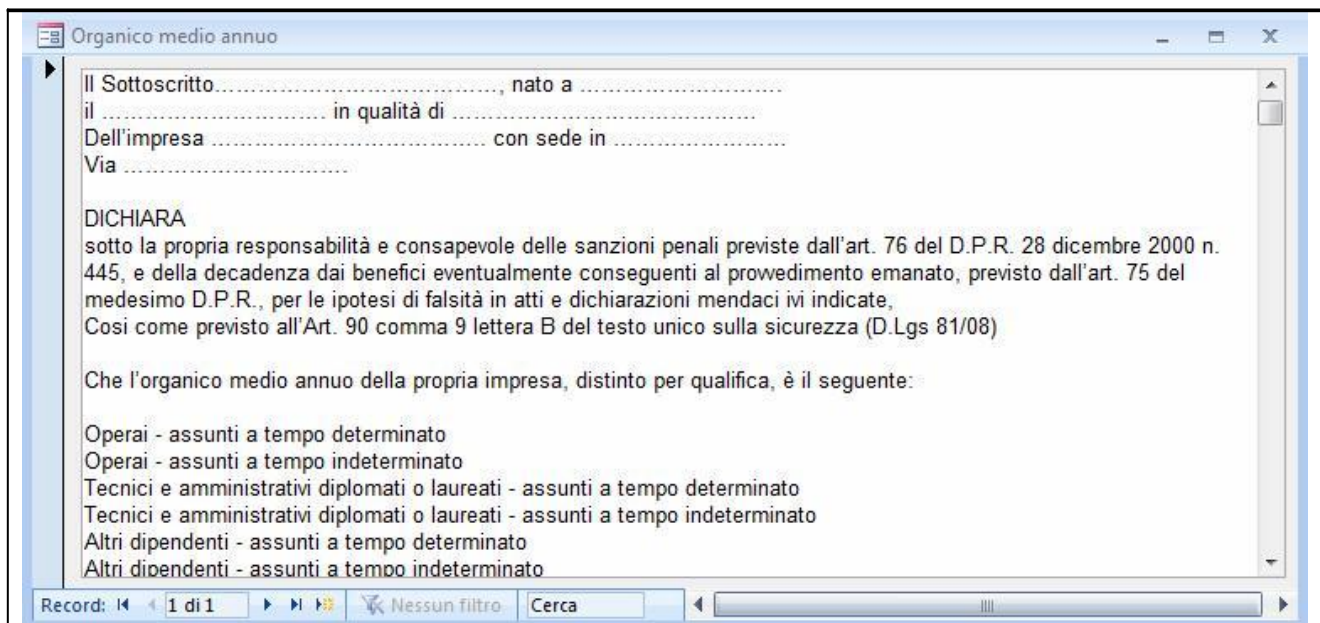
Organico medio annuo

Il Sottoscritto…………………………………, nato a ………………………
il ………………………… in qualità di ……………………………………
Dell'impresa ……………………………… con sede in ……………………
Via …………………………

DICHIARA
sotto la propria responsabilità e consapevole delle sanzioni penali previste dall'art. 76 del D.P.R. 28 dicembre 2000 n. 445, e della decadenza dai benefici eventualmente conseguenti al provvedimento emanato, previsto dall'art. 75 del medesimo D.P.R., per le ipotesi di falsità in atti e dichiarazioni mendaci ivi indicate,
Cosi come previsto all'Art. 90 comma 9 lettera B del testo unico sulla sicurezza (D.Lgs 81/08)

Che l'organico medio annuo della propria impresa, distinto per qualifica, è il seguente:

Operai - assunti a tempo determinato
Operai - assunti a tempo indeterminato
Tecnici e amministrativi diplomati o laureati - assunti a tempo determinato
Tecnici e amministrativi diplomati o laureati - assunti a tempo indeterminato
Altri dipendenti - assunti a tempo determinato
Altri dipendenti - assunti a tempo indeterminato

Record: 1 di 1 Nessun filtro Cerca